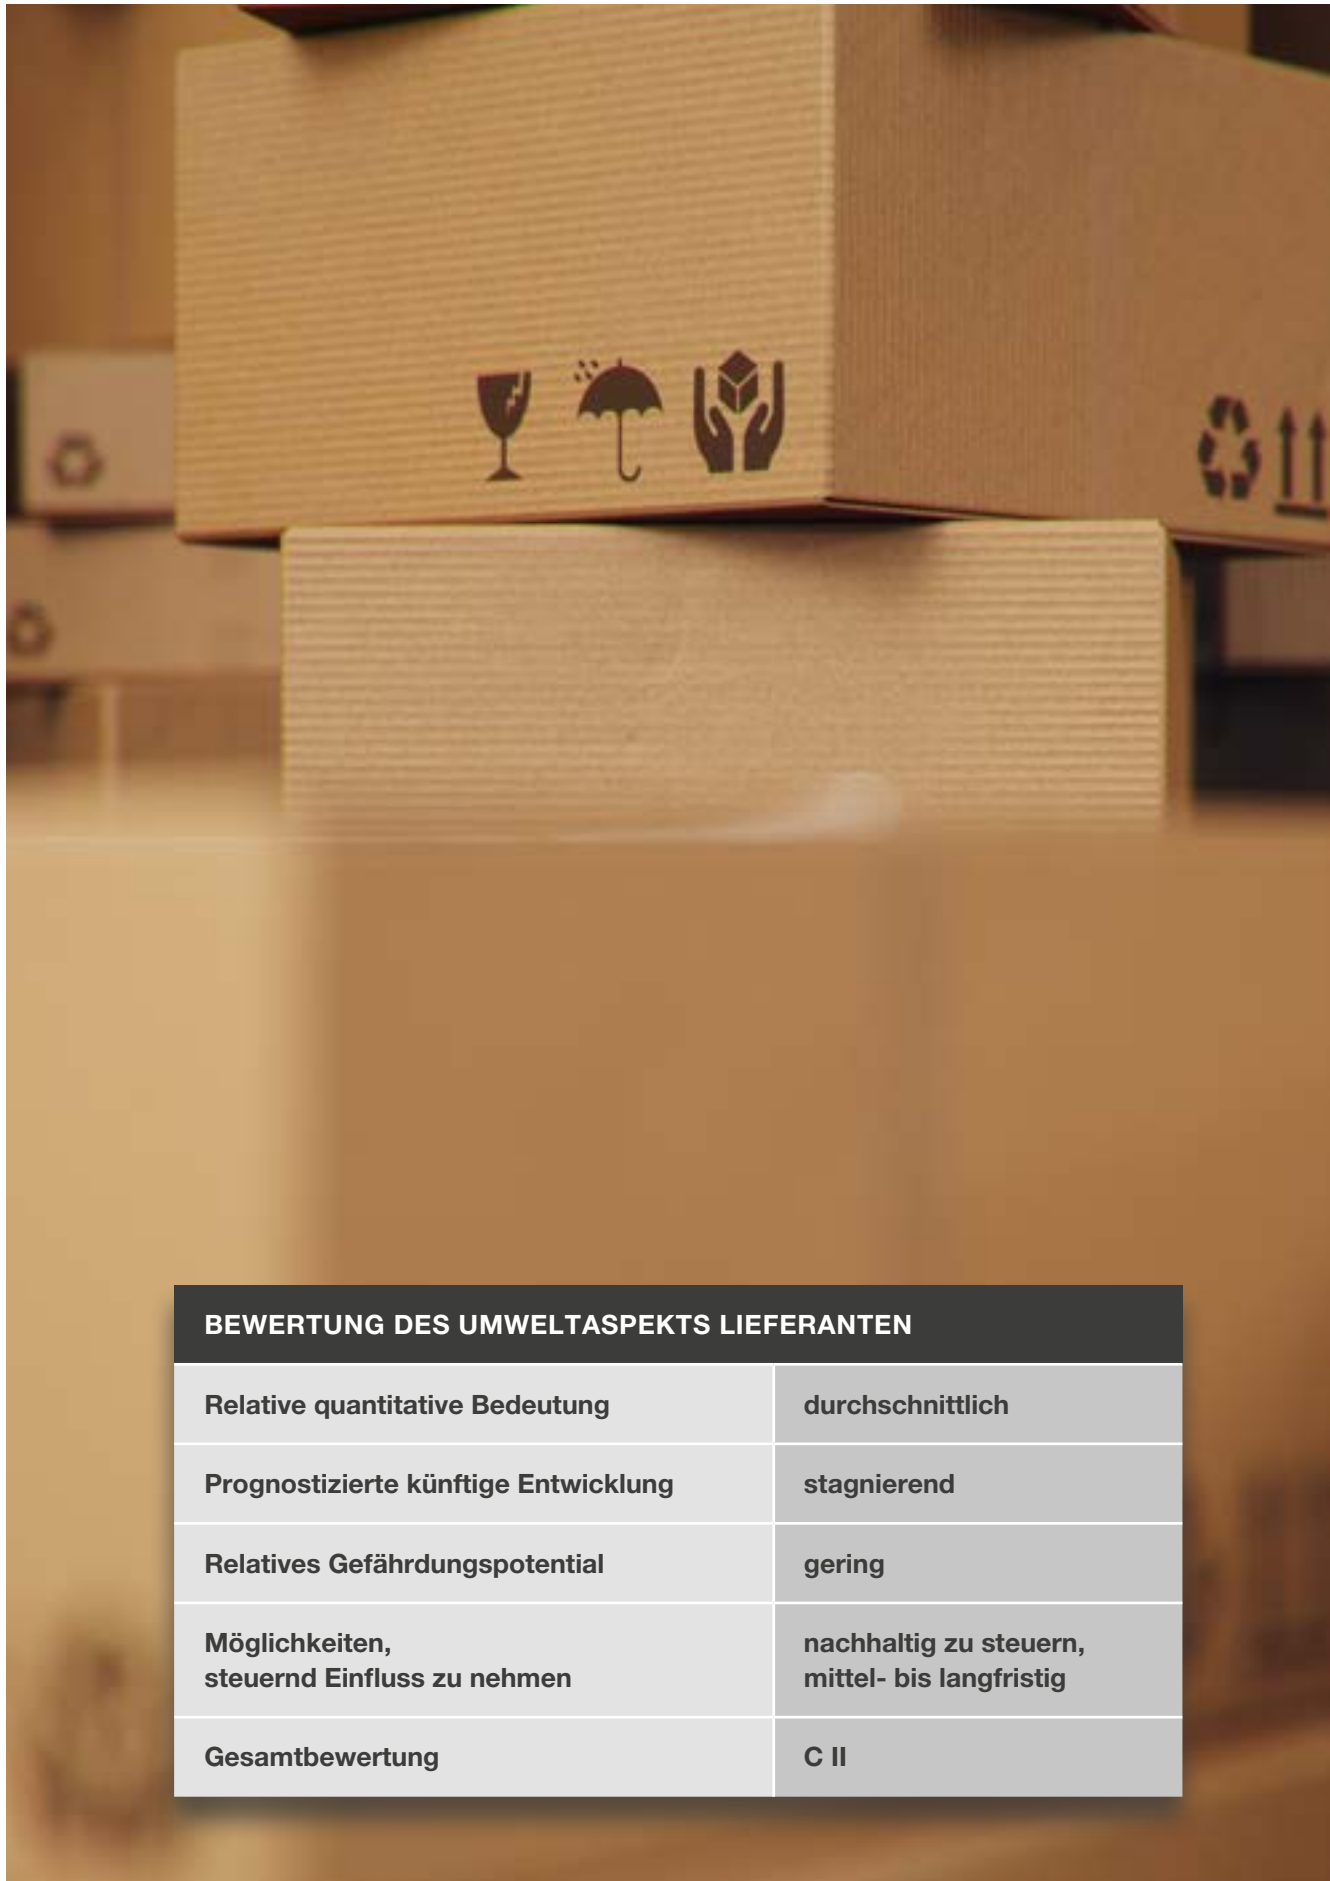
| BEWERTUNG DES UMWELTASPEKTS LIEFERANTEN | |
|---|---|
| Relative quantitative Bedeutung | durchschnittlich |
| Prognostizierte künftige Entwicklung | stagnierend |
| Relatives Gefährdungspotential | gering |
| Möglichkeiten, steuernd Einfluss zu nehmen | nachhaltig zu steuern, mittel- bis langfristig |
| Gesamtbewertung | C II |